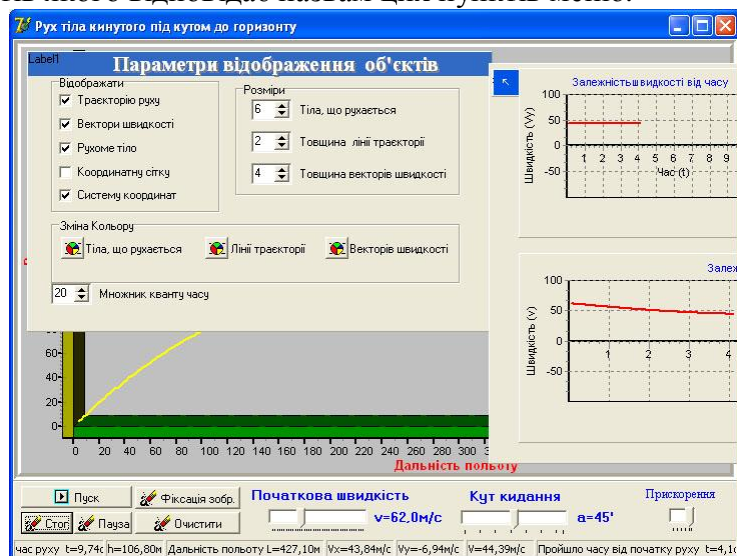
Рух тіла кинутого під кутом до горизонту

Label1

Параметри відображення об'єктів

Відображати
Траєкторію руху
Вектори швидкості
Рухоме тіло
Координатну сітку
Систему координат

Розміри
6 Тіла, що рухається
2 Товщина лінії траєкторії
4 Товщина векторів швидкості

Зміна Кольору
Тіла, що рухається
Лінії траєкторії
Векторів швидкості

20 Множник кванту часу

Залежність швидкості від часу
100
50
0
-50
Швидкість (Vy)
1 2 3 4 5 6 7 8 9
Час (t)

Залеж
100
50
0
-50
Швидкість (V)
1 2 3 4

60
40
20
0
0 20 40 60 80 100 120 140 160 180 200 220 240 260 280 300 3
Дальність польоту

Пуск
Фіксація зобр.
Стоп
Пауза
Очистити
Початкова швидкість
v=62,0м/с
Кут кидання
a=45'
Прискорення

час руху t=9,74с h=106,80м Дальність польоту L=427,10м Vx=43,84м/с Vy=-6,94м/с V=44,39м/с Пройшло часу від початку руху t=4,1